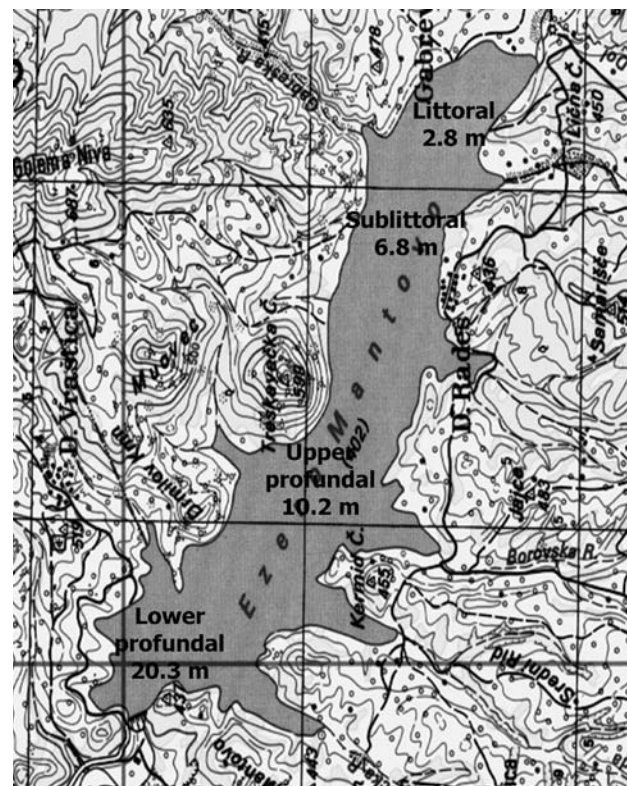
Gabrc
Littoral
2.8 m
Golama Niva
Sublittoral
6.8 m
Ezero Manto
(402)
D. Rades
Treskavacka C.
Mucez
D. Vrastica
Upper
profundal
10.2 m
Borovska R.
Kermic C.
Lower
profundal
20.3 m
Sredni Rid
Lisina C.
Samariste
Jasce
483
455
443
478
450